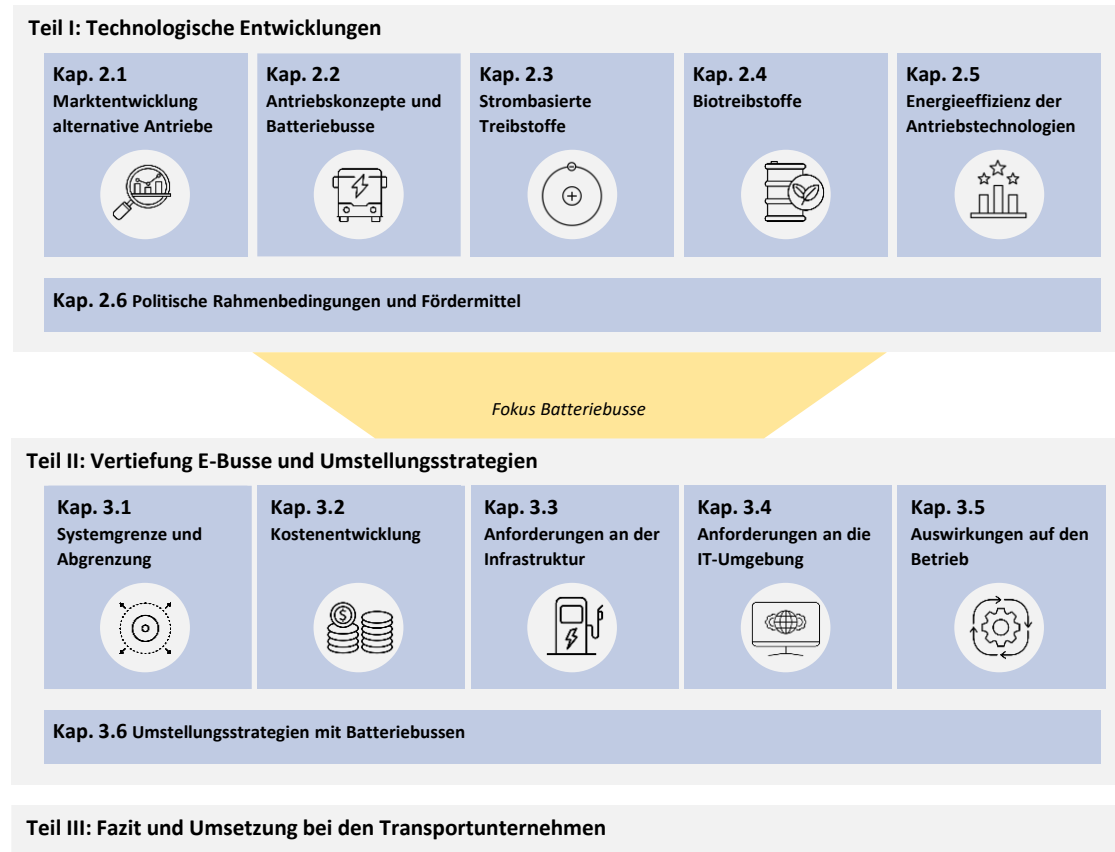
Teil I: Technologische Entwicklungen

Kap. 2.1
Marktentwicklung alternative Antriebe

Kap. 2.2
Antriebskonzepte und Batteriebusse

Kap. 2.3
Strombasierte Treibstoffe

Kap. 2.4
Biotreibstoffe

Kap. 2.5
Energieeffizienz der Antriebstechnologien

Kap. 2.6 Politische Rahmenbedingungen und Fördermittel

Fokus Batteriebusse

Teil II: Vertiefung E-Busse und Umstellungsstrategien

Kap. 3.1
Systemgrenze und Abgrenzung

Kap. 3.2
Kostenentwicklung

Kap. 3.3
Anforderungen an der Infrastruktur

Kap. 3.4
Anforderungen an die IT-Umgebung

Kap. 3.5
Auswirkungen auf den Betrieb

Kap. 3.6 Umstellungsstrategien mit Batteriebussen

Teil III: Fazit und Umsetzung bei den Transportunternehmen